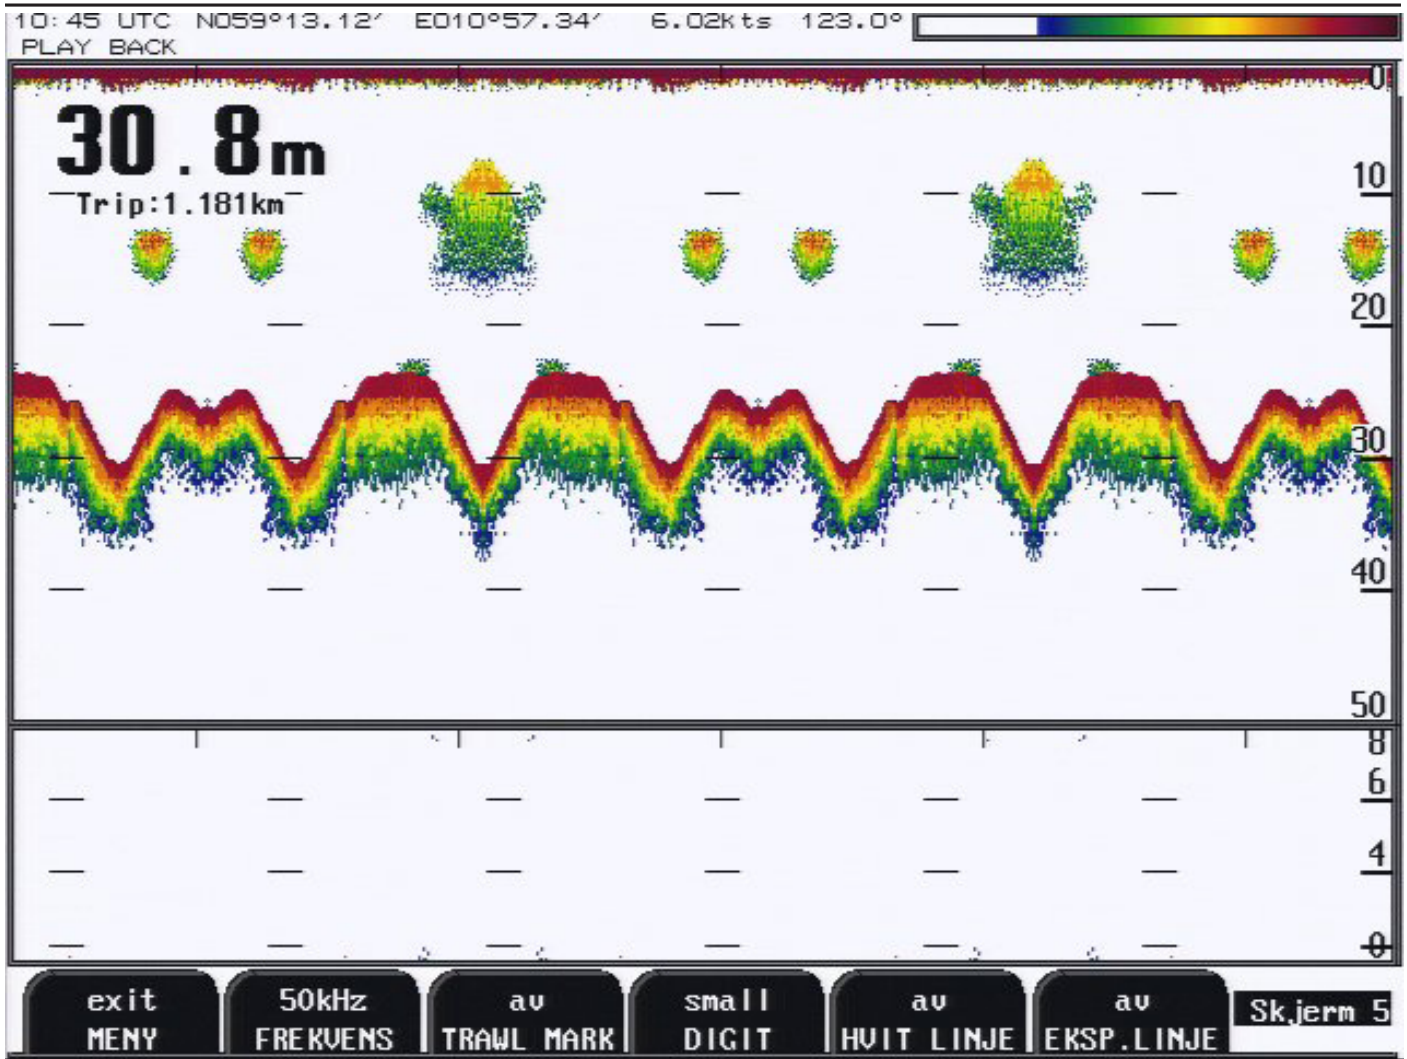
10:45 UTC N059°13.12′ E010°57.34′ 6.02Kts 123.0°
PLAY BACK

30.8m
Trip:1.181km

0
10
20
30
40
50

8
6
4
0

exit
MENY

50kHz
FREKVENS

av
TRAWL MARK

small
DIGIT

av
HVIT LINJE

av
EKSP.LINJE

Skjerm 5